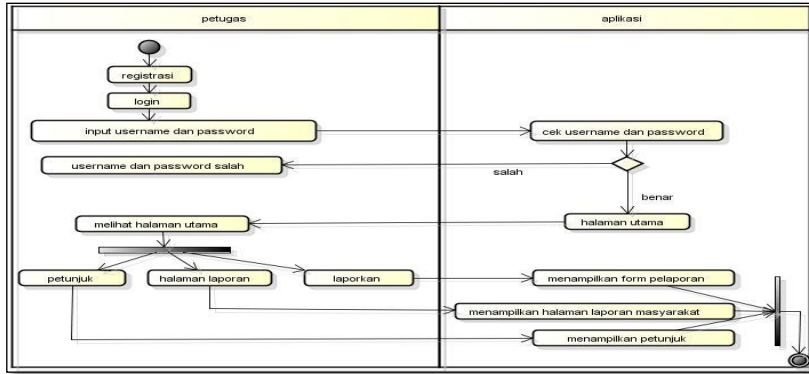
petugas

aplikasi

registrasi

login

input username dan password

cek username dan password

username dan password salah

salah

benar

melihat halaman utama

halaman utama

petunjuk

halaman laporan

laporkan

menampilkan form pelaporan

menampilkan halaman laporan masyarakat

menampilkan petunjuk